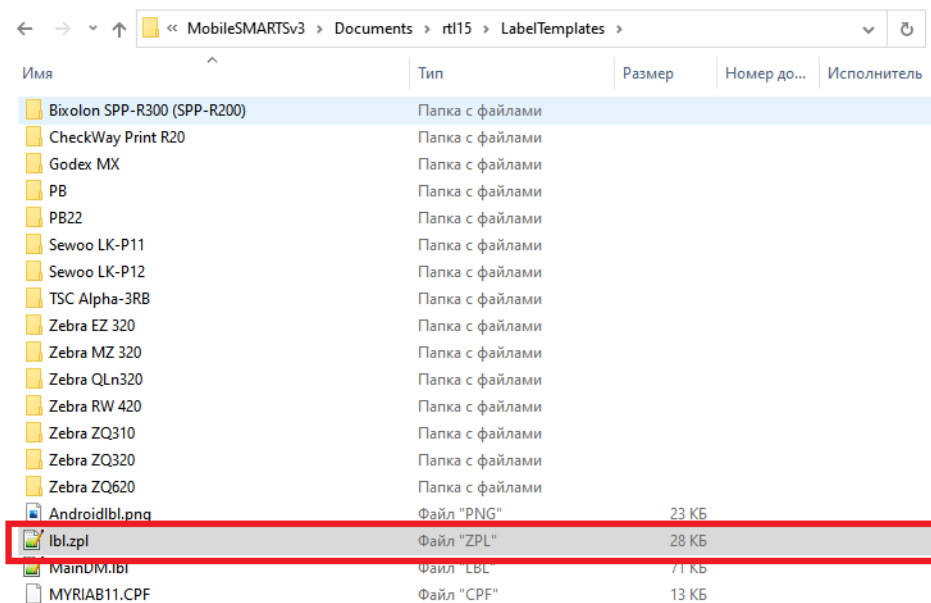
« MobileSMARTSv3 › Documents › rtl15 › LabelTemplates ›

| Имя | Тип | Размер | Номер до... | Исполнитель |
|---|---|---|---|---|
| Bixolon SPP-R300 (SPP-R200) | Папка с файлами | | | |
| CheckWay Print R20 | Папка с файлами | | | |
| Godex MX | Папка с файлами | | | |
| PB | Папка с файлами | | | |
| PB22 | Папка с файлами | | | |
| Sewoo LK-P11 | Папка с файлами | | | |
| Sewoo LK-P12 | Папка с файлами | | | |
| TSC Alpha-3RB | Папка с файлами | | | |
| Zebra EZ 320 | Папка с файлами | | | |
| Zebra MZ 320 | Папка с файлами | | | |
| Zebra QLn320 | Папка с файлами | | | |
| Zebra RW 420 | Папка с файлами | | | |
| Zebra ZQ310 | Папка с файлами | | | |
| Zebra ZQ320 | Папка с файлами | | | |
| Zebra ZQ620 | Папка с файлами | | | |
| Androidlbl.png | Файл "PNG" | 23 КБ | | |
| lbl.zpl | Файл "ZPL" | 28 КБ | | |
| MainDM.lbl | Файл "LBL" | 71 КБ | | |
| MYRIAB11.CPF | Файл "CPF" | 13 КБ | | |